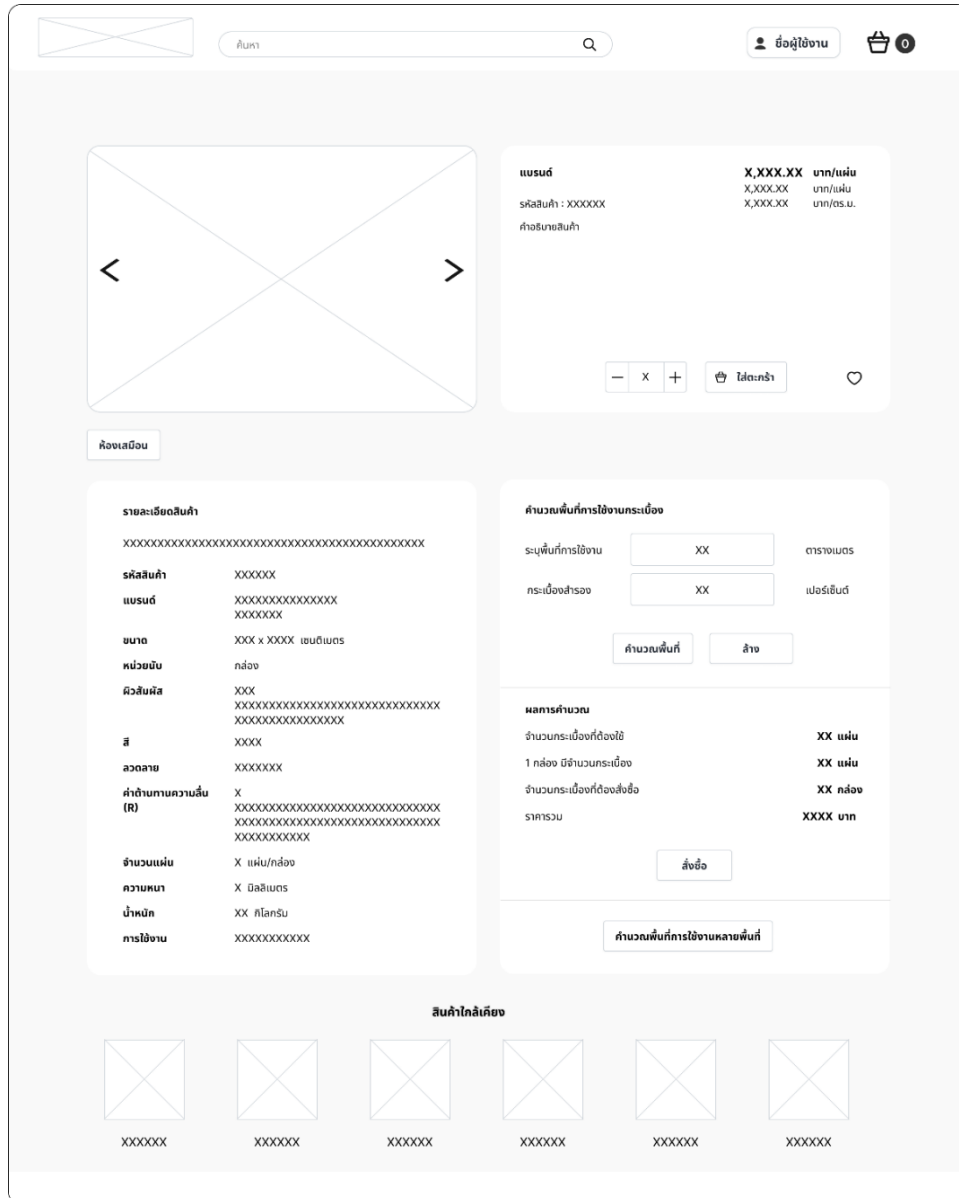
ค้นหา

ชื่อผู้ใช้งาน

0

<

>

แบรนด์

X,XXX.XX บาท/แผ่น
X,XXX.XX บาท/แผ่น
X,XXX.XX บาท/ตร.ม.

รหัสสินค้า : XXXXXX

คำอธิบายสินค้า

— X +

ใส่ตะกร้า

ห้องเสมือน

รายละเอียดสินค้า

XXXXXXXXXXXXXXXXXXXXXXXXXXXXXXXXXXXXXXXXXX

| | |
|---|---|
| รหัสสินค้า | XXXXXX |
| แบรนด์ | XXXXXXXXXXXXXX XXXXXXX |
| ขนาด | XXX x XXXX เซนติเมตร |
| หน่วยนับ | กล่อง |
| ผิวสัมผัส | XXX XXXXXXXXXXXXXXXXXXXXXXXXXXXXX XXXXXXXXXXXXXXXX |
| สี | XXXX |
| ลวดลาย | XXXXXXX |
| ค่าต้านทานความลื่น (R) | X XXXXXXXXXXXXXXXXXXXXXXXXXXXXX XXXXXXXXXXXXXXXXXXXXXXXXXXXXX XXXXXXXXXXX |
| จำนวนแผ่น | X แผ่น/กล่อง |
| ความหนา | X มิลลิเมตร |
| น้ำหนัก | XX กิโลกรัม |
| การใช้งาน | XXXXXXXXXXX |

คำนวณพื้นที่การใช้งานกระเบื้อง

ระบุพื้นที่การใช้งาน XX ตารางเมตร

กระเบื้องสำรอง XX เปอร์เซ็นต์

คำนวณพื้นที่

ล้าง

ผลการคำนวณ

| | |
|---|---|
| จำนวนกระเบื้องที่ต้องใช้ | XX แผ่น |
| 1 กล่อง มีจำนวนกระเบื้อง | XX แผ่น |
| จำนวนกระเบื้องที่ต้องสั่งซื้อ | XX กล่อง |
| ราคารวม | XXXX บาท |

สั่งซื้อ

คำนวณพื้นที่การใช้งานหลายพื้นที่

สินค้าใกล้เคียง

XXXXXX XXXXXX XXXXXX XXXXXX XXXXXX XXXXXX